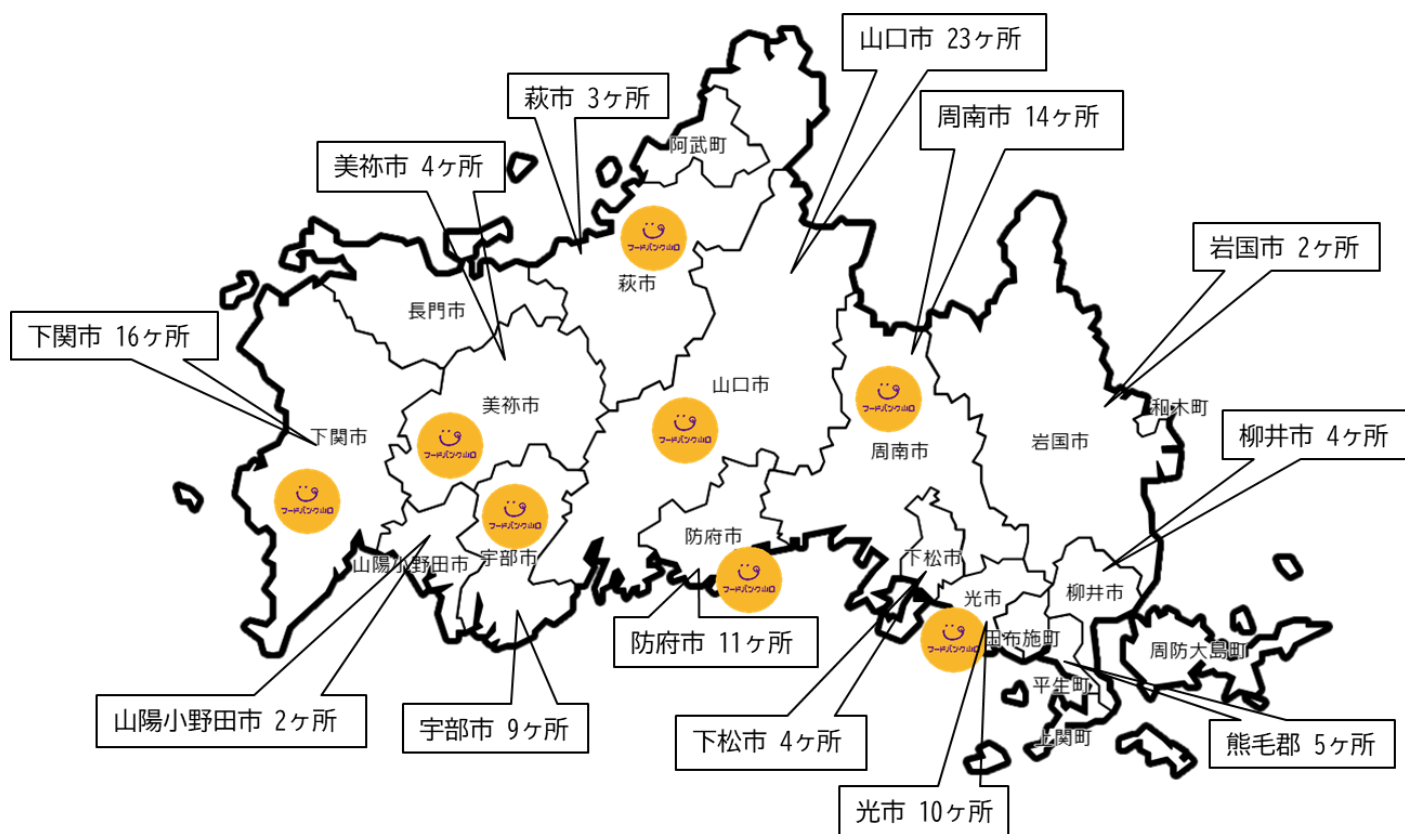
山口市 23ヶ所

萩市 3ヶ所

阿武町

周南市 14ヶ所

美祢市 4ヶ所

岩国市 2ヶ所

萩市

長門市

下関市 16ヶ所

山口市

和木町

美祢市

柳井市 4ヶ所

下関市

周南市

岩国市

防府市

宇部市

下松市

山陽小野田市

光市

柳井市

田布施町

周防大島町

平生町

防府市 11ヶ所

上関町

山陽小野田市 2ヶ所

宇部市 9ヶ所

下松市 4ヶ所

熊毛郡 5ヶ所

光市 10ヶ所

フードバンク山口

フードバンク山口

フードバンク山口

フードバンク山口

フードバンク山口

フードバンク山口

フードバンク山口

フードバンク山口